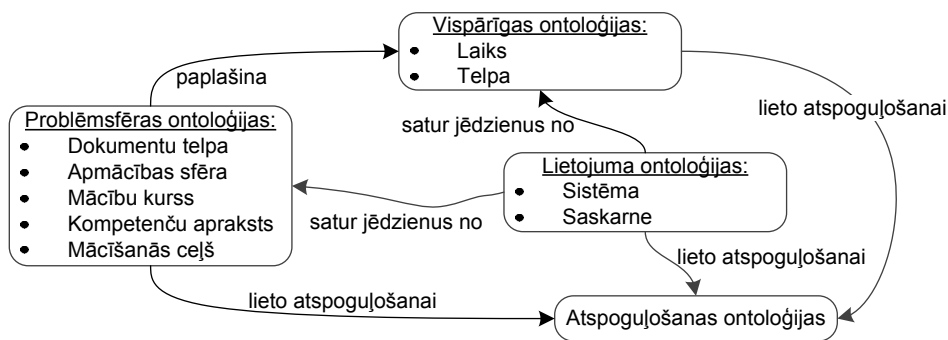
Vispārīgas ontoloģijas:
- Laiks
- Telpa

paplašina

Problēmsfēras ontoloģijas:
- Dokumentu telpa
- Apmācības sfēra
- Mācību kurss
- Kompetenču apraksts
- Mācīšanās ceļš

satur jēdzienus no

lieto atspoguļošanai

Lietojuma ontoloģijas:
- Sistēma
- Saskarne

satur jēdzienus no

lieto atspoguļošanai

lieto atspoguļošanai

Atspoguļošanas ontoloģijas